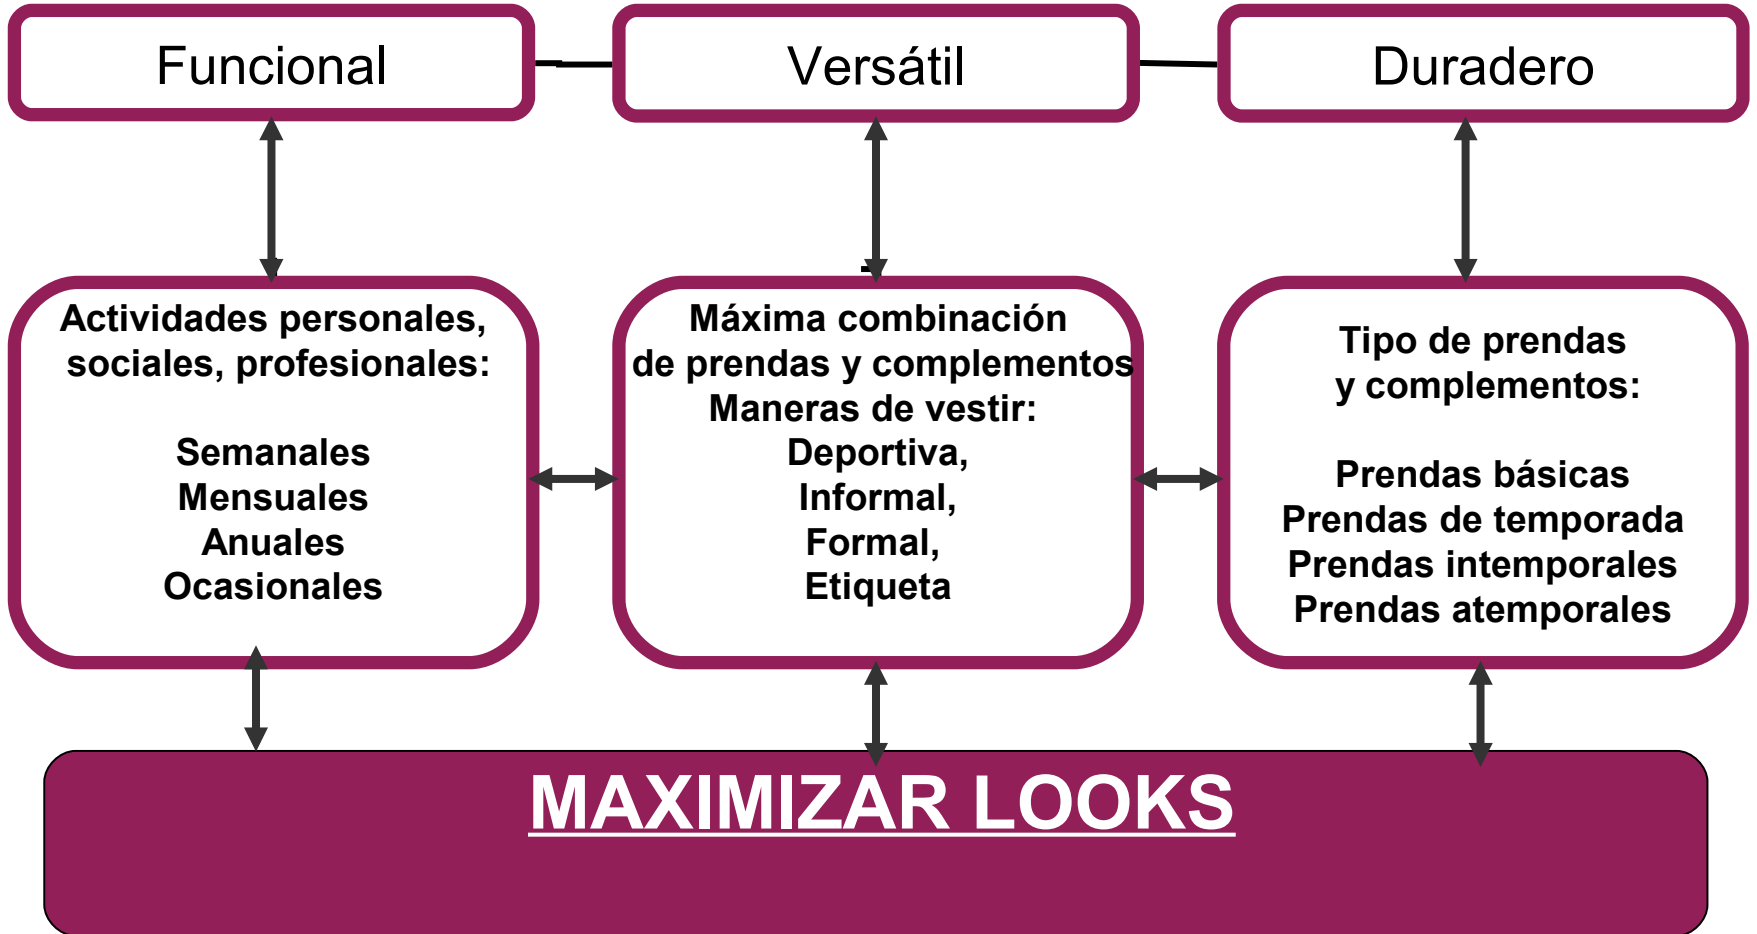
Funcional

Versátil

Duradero

Actividades personales, sociales, profesionales:

Semanales
Mensuales
Anuales
Ocasionales

Máxima combinación de prendas y complementos
Maneras de vestir:
Deportiva,
Informal,
Formal,
Etiqueta

Tipo de prendas y complementos:

Prendas básicas
Prendas de temporada
Prendas intemporales
Prendas atemporales

MAXIMIZAR LOOKS